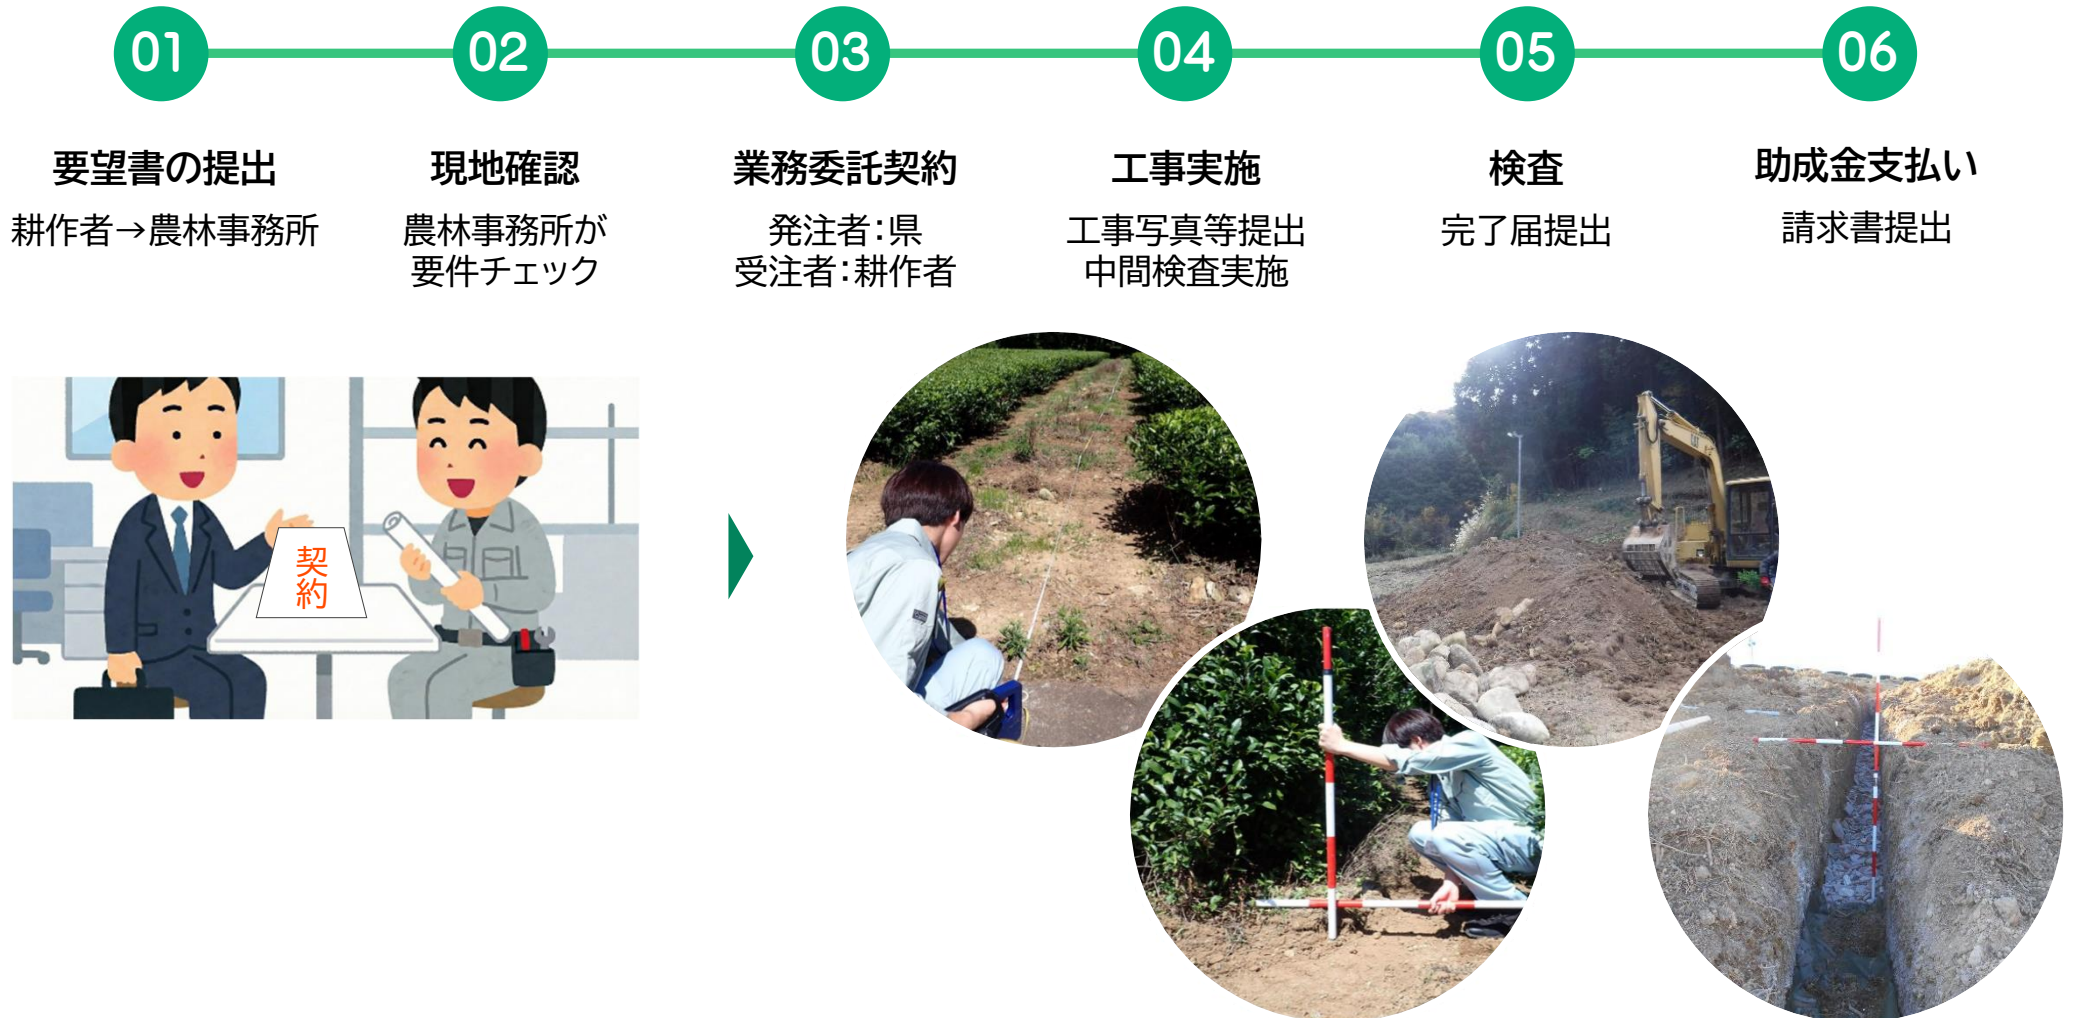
01

要望書の提出

耕作者→農林事務所

02

現地確認

農林事務所が要件チェック

03

業務委託契約

発注者:県
受注者:耕作者

04

工事実施

工事写真等提出
中間検査実施

05

検査

完了届提出

06

助成金支払い

請求書提出

契約